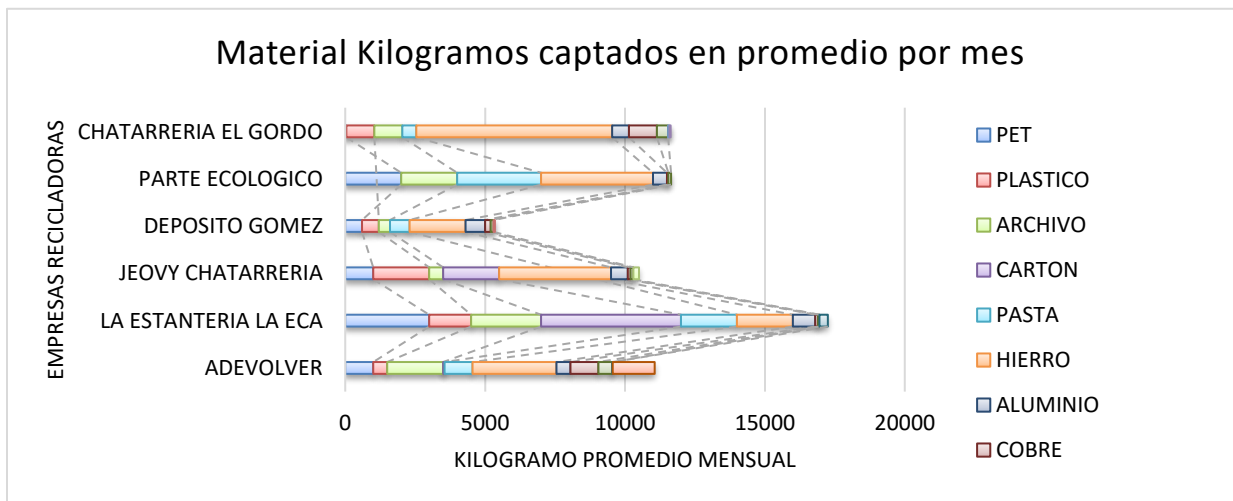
Material Kilogramos captados en promedio por mes

EMPRESAS RECICLADORAS

CHATARRERIA EL GORDO
PARTE ECOLOGICO
DEPOSITO GOMEZ
JEOVY CHATARRERIA
LA ESTANTERIA LA ECA
ADEVOLVER

0
5000
10000
15000
20000

KILOGRAMO PROMEDIO MENSUAL

PET
PLASTICO
ARCHIVO
CARTON
PASTA
HIERRO
ALUMINIO
COBRE